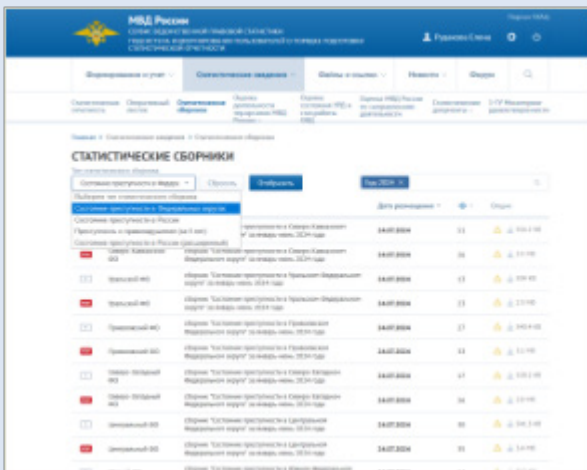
МВД России

Руденко Елена

Формирование отчет | Статистические сведения | Файлы и ссылки | Новости | Форум

Главная > Статистические сведения > Статистические сборники

СТАТИСТИЧЕСКИЕ СБОРНИКИ

Состояние преступности в Федера... | Сбросить | Отобразить | Год 2024

Выберите тип статистического сборника
Состояние преступности в Федеральных округах
Состояние преступности в России
Преступность и правонарушения (за 5 лет)
Состояние преступности в России (расширенный)

Дата размещения | Опции

| | | | | |
|---|---|---|---|---|
| | Северо-Кавказский ФО | сборник "Состояние преступности в Северо-Кавказском федеральном округе" за январь-июнь 2024 года | 14.07.2024 | |
| | Уральский ФО | сборник "Состояние преступности в Уральском Федеральном округе" за январь-июнь 2024 года | 14.07.2024 | |
| | Уральский ФО | | 14.07.2024 | |
| | Приволжский ФО | сборник "Состояние преступности в Приволжском Федеральном округе" за январь-июнь 2024 года | 14.07.2024 | |
| | Приволжский ФО | | 14.07.2024 | |
| | Северо-Западный ФО | сборник "Состояние преступности в Северо-Западном Федеральном округе" за январь-июнь 2024 года | 14.07.2024 | |
| | Северо-Западный ФО | | 14.07.2024 | |
| | Центральный ФО | сборник "Состояние преступности в Центральном Федеральном округе" за январь-июнь 2024 года | 14.07.2024 | |
| | Центральный ФО | | 14.07.2024 | |